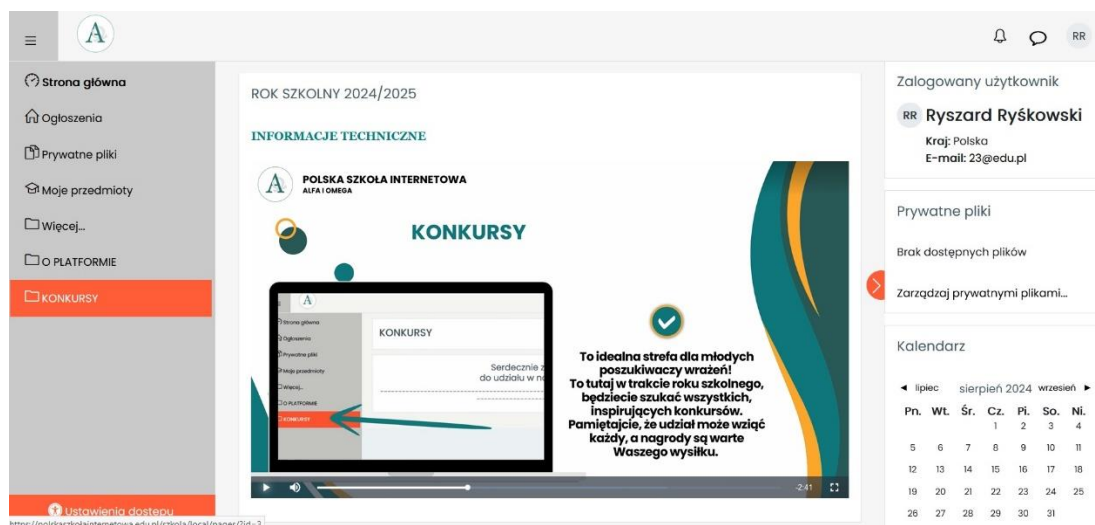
≡ A RR

Strona główna
Ogłoszenia
Prywatne pliki
Moje przedmioty
Więcej...
O PLATFORMIE
KONKURSY

Ustawienia dostępu
https://polskaszkolainternetowa.edu.pl/szkola/local/pages/?id=3

ROK SZKOLNY 2024/2025

INFORMACJE TECHNICZNE

A POLSKA SZKOŁA INTERNETOWA ALFA I OMEGA

KONKURSY

A
Strona główna
Ogłoszenia
Prywatne pliki
Moje przedmioty
Więcej...
O PLATFORMIE
KONKURSY

KONKURSY
Serdecznie z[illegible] do udziału w n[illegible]

To idealna strefa dla młodych poszukiwaczy wrażeń! To tutaj w trakcie roku szkolnego, będziecie szukać wszystkich, inspirujących konkursów. Pamiętajcie, że udział może wziąć każdy, a nagrody są warte Waszego wysiłku.

-2:41

Zalogowany użytkownik
RR Ryszard Ryśkowski
Kraj: Polska
E-mail: 23@edu.pl

Prywatne pliki
Brak dostępnych plików
Zarządzaj prywatnymi plikami...

Kalendarz
◄ lipiec sierpień 2024 wrzesień ►

| Pn. | Wt. | Śr. | Cz. | Pi. | So. | Ni. |
|---|---|---|---|---|---|---|
| | | | 1 | 2 | 3 | 4 |
| 5 | 6 | 7 | 8 | 9 | 10 | 11 |
| 12 | 13 | 14 | 15 | 16 | 17 | 18 |
| 19 | 20 | 21 | 22 | 23 | 24 | 25 |
| 26 | 27 | 28 | 29 | 30 | 31 | |